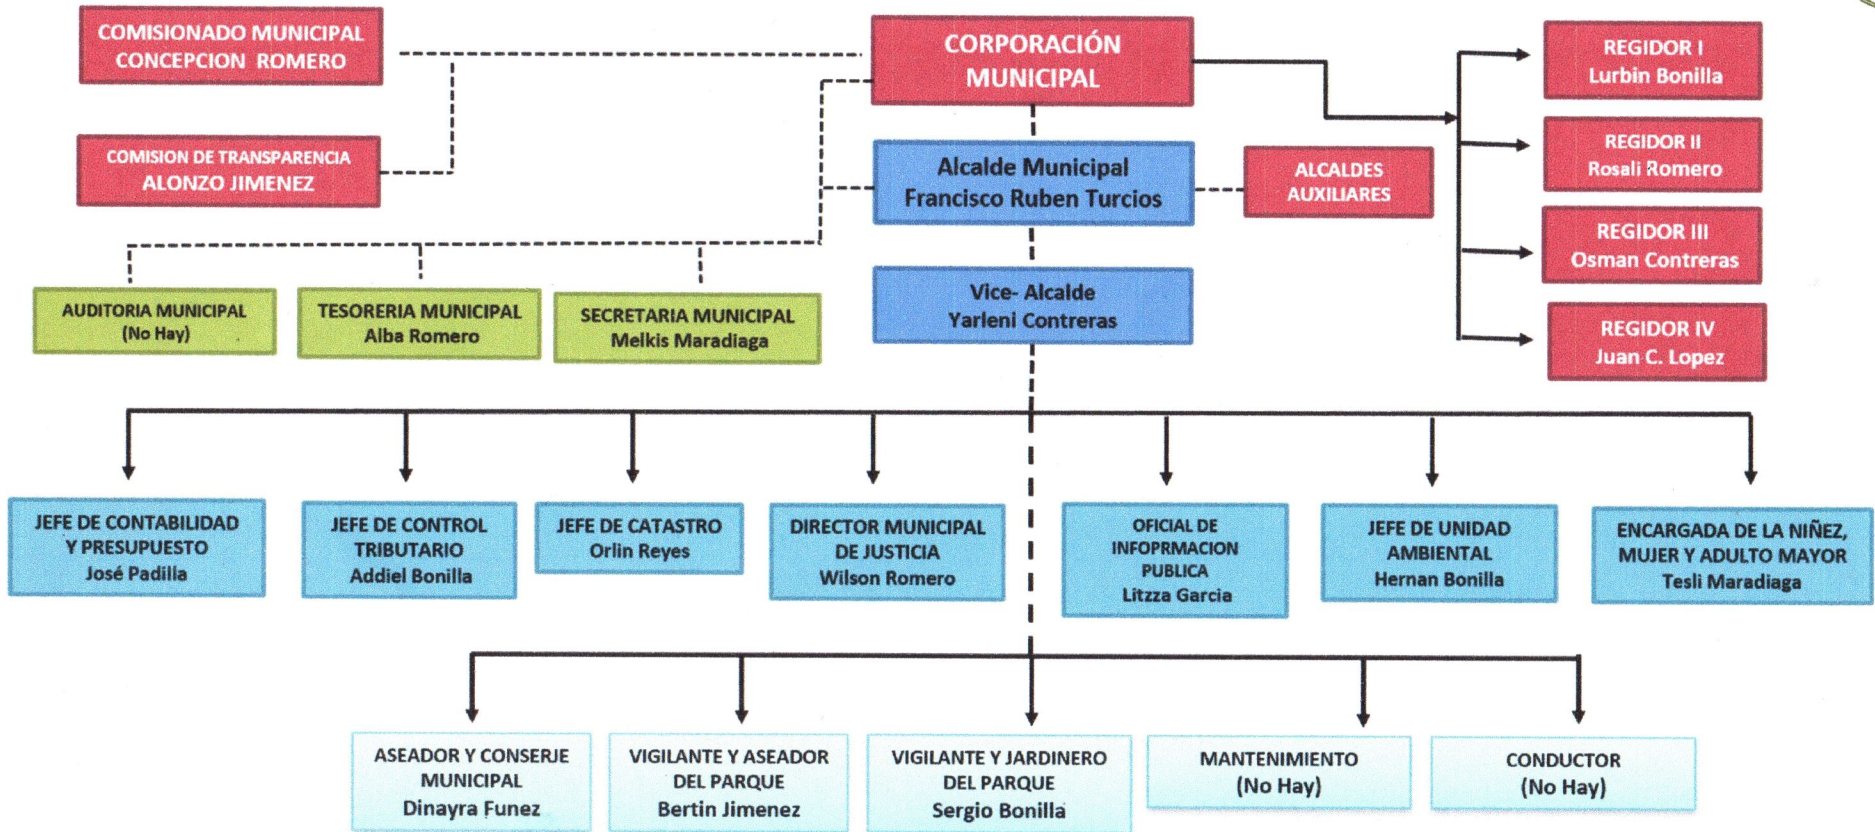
COMISIONADO MUNICIPAL
CONCEPCION ROMERO

CORPORACIÓN
MUNICIPAL

REGIDOR I
Lurbin Bonilla

COMISION DE TRANSPARENCIA
ALONZO JIMENEZ

REGIDOR II
Rosali Romero

Alcalde Municipal
Francisco Ruben Turcios

ALCALDES
AUXILIARES

REGIDOR III
Osman Contreras

AUDITORIA MUNICIPAL
(No Hay)

TESORERIA MUNICIPAL
Alba Romero

SECRETARIA MUNICIPAL
Melkis Maradiaga

Vice- Alcalde
Yarleni Contreras

REGIDOR IV
Juan C. Lopez

JEFE DE CONTABILIDAD
Y PRESUPUESTO
José Padilla

JEFE DE CONTROL
TRIBUTARIO
Addiel Bonilla

JEFE DE CATASTRO
Orlin Reyes

DIRECTOR MUNICIPAL
DE JUSTICIA
Wilson Romero

OFICIAL DE
INFOPRMACION
PUBLICA
Litzza Garcia

JEFE DE UNIDAD
AMBIENTAL
Hernan Bonilla

ENCARGADA DE LA NIÑEZ,
MUJER Y ADULTO MAYOR
Tesli Maradiaga

ASEADOR Y CONSERJE
MUNICIPAL
Dinayra Funez

VIGILANTE Y ASEADOR
DEL PARQUE
Bertin Jimenez

VIGILANTE Y JARDINERO
DEL PARQUE
Sergio Bonilla

MANTENIMIENTO
(No Hay)

CONDUCTOR
(No Hay)